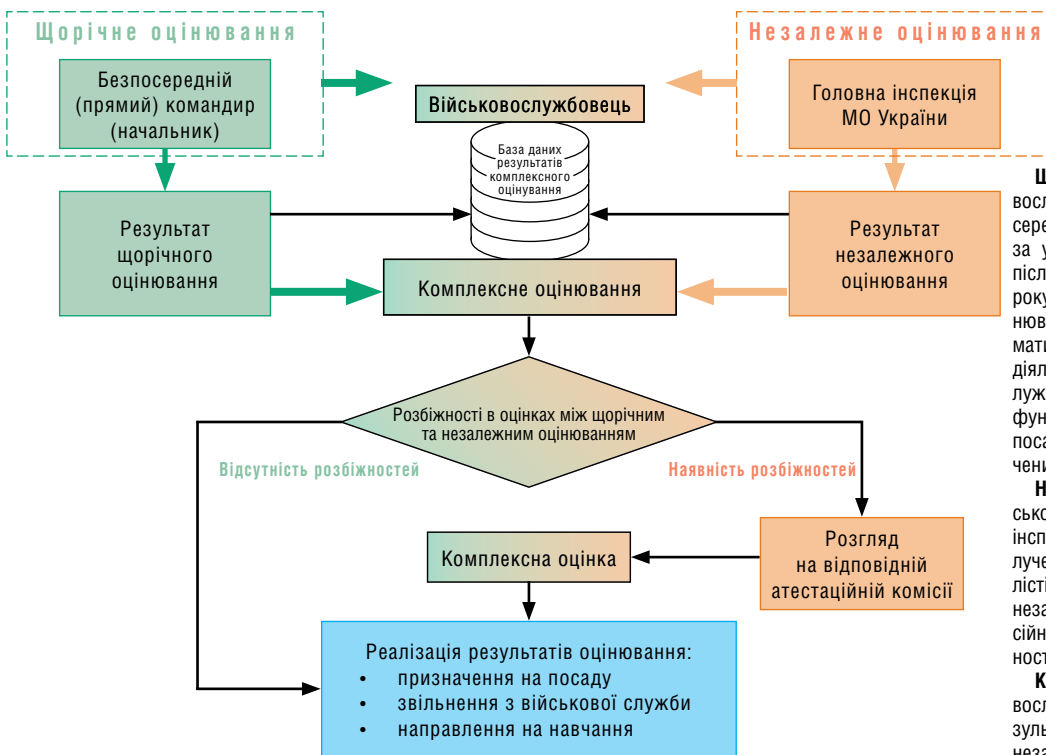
Щорічне оцінювання

Безпосередній (прямий) командир (начальник)

Військовослужбовець

База даних результатів комплексного оцінювання

Незалежне оцінювання

Головна інспекція МО України

Результат щорічного оцінювання

Результат незалежного оцінювання

Комплексне оцінювання

Розбіжності в оцінках між щорічним та незалежним оцінюванням

Відсутність розбіжностей

Наявність розбіжностей

Розгляд на відповідній атестаційній комісії

Комплексна оцінка

Реалізація результатів оцінювання:
• призначення на посаду
• звільнення з військової служби
• направлення на навчання

Щ
восл
сере
за у
після
року
нюв
мати
діял
луж
фун
поса
чени
Н
сько
інсп
луче
лісті
неза
сійн
ност
К
восл
зуль
неза